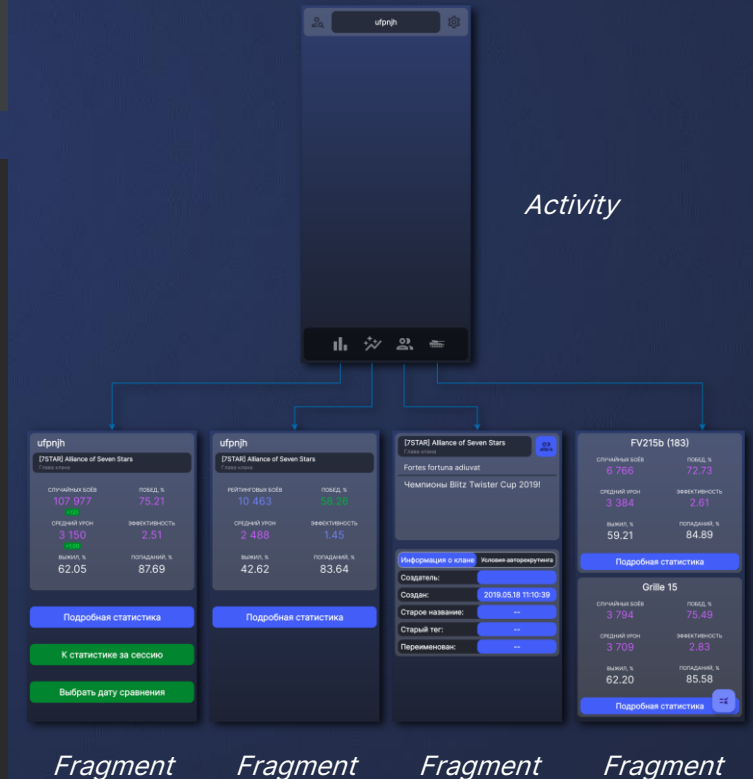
ufpnjh

Activity

ufpnjh
[7STAR] Alliance of Seven Stars
Глава клана
СЛУЧАЙНЫХ БОЁВ
107 977
+100
ПОБЕД, %
75.21
СРЕДНИЙ УРОН
3 150
+100
ЭФФЕКТИВНОСТЬ
2.51
ВЫЖИЛ, %
62.05
ПОПАДАНИЙ, %
87.69
Подробная статистика
К статистике за сессию
Выбрать дату сравнения

ufpnjh
[7STAR] Alliance of Seven Stars
Глава клана
РЕЙТИНГОВЫХ БОЁВ
10 463
ПОБЕД, %
58.28
СРЕДНИЙ УРОН
2 488
ЭФФЕКТИВНОСТЬ
1.45
ВЫЖИЛ, %
42.62
ПОПАДАНИЙ, %
83.64
Подробная статистика

[7STAR] Alliance of Seven Stars
Глава клана
Fortes fortuna adiuvat
Чемпионы Blitz Twister Cup 2019!
Информация о клане
Условия авторекрутинга
Создатель:
Создан:
2019.05.18 11:10:39
Старое название:
--
Старый тег:
--
Переименован:
--

FV215b (183)
СЛУЧАЙНЫХ БОЁВ
6 766
ПОБЕД, %
72.73
СРЕДНИЙ УРОН
3 384
ЭФФЕКТИВНОСТЬ
2.61
ВЫЖИЛ, %
59.21
ПОПАДАНИЙ, %
84.89
Подробная статистика
Grille 15
СЛУЧАЙНЫХ БОЁВ
3 794
ПОБЕД, %
75.49
СРЕДНИЙ УРОН
3 709
ЭФФЕКТИВНОСТЬ
2.83
ВЫЖИЛ, %
62.20
ПОПАДАНИЙ, %
85.58
Подробная статистика

Fragment
Fragment
Fragment
Fragment